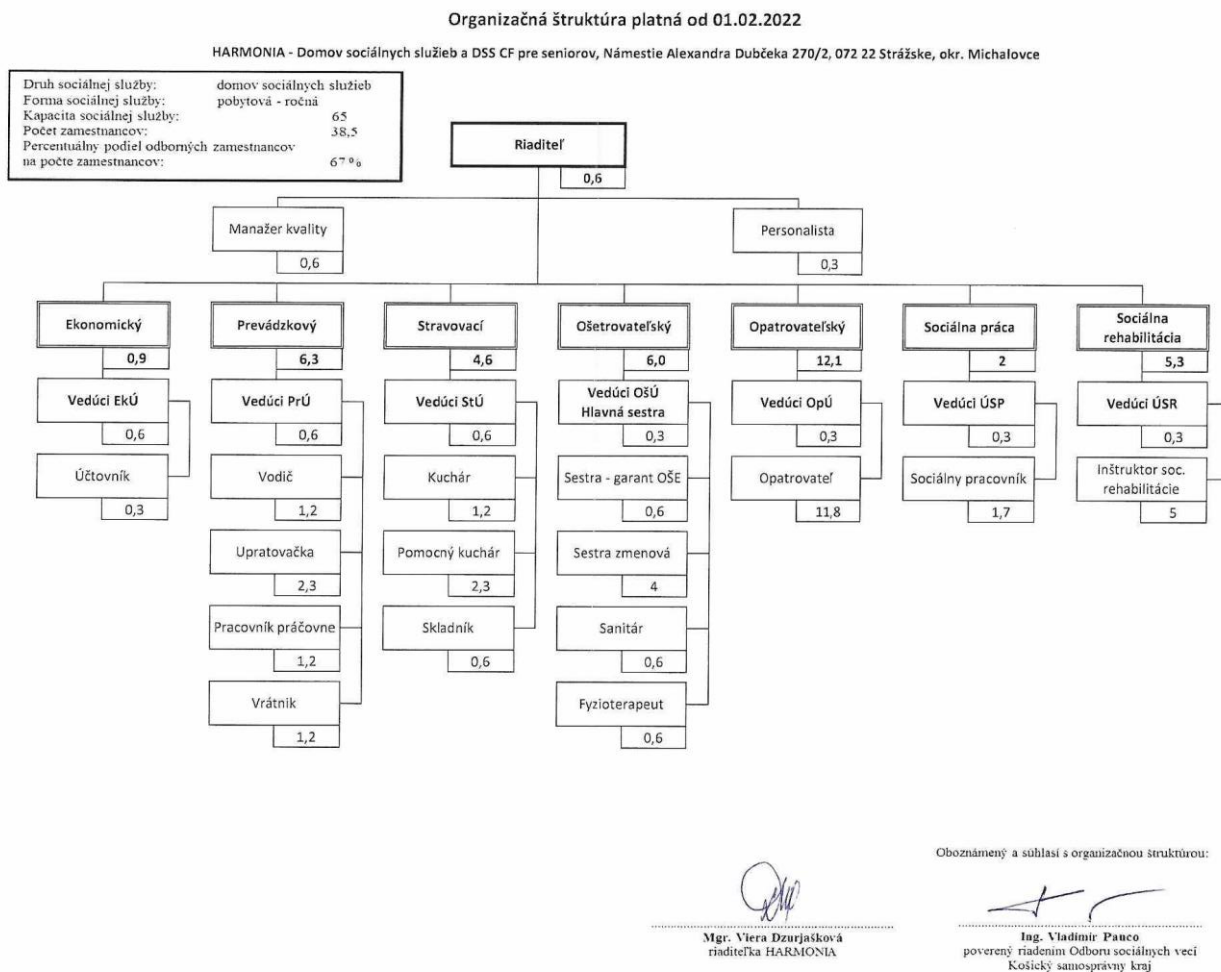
Organizačná štruktúra platná od 01.02.2022

HARMONIA - Domov sociálnych služieb a DSS CF pre seniorov, Námestie Alexandra Dubčeka 270/2, 072 22 Strážske, okr. Michalovce

| | |
|---|---|
| Druh sociálnej služby: | domov sociálnych služieb |
| Forma sociálnej služby: | pobytová - ročná |
| Kapacita sociálnej služby: | 65 |
| Počet zamestnancov: | 38,5 |
| Percentuálny podiel odborných zamestnancov na počte zamestnancov: | 67 % |

Riaditeľ
0,6

Manažer kvality
0,6

Personalista
0,3

Ekonomický
0,9
Vedúci EkÚ
0,6
Účtovník
0,3

Prevádzkový
6,3
Vedúci PrÚ
0,6
Vodič
1,2
Upratovačka
2,3
Pracovník práčovne
1,2
Vrátnik
1,2

Stravovací
4,6
Vedúci StÚ
0,6
Kuchár
1,2
Pomocný kuchár
2,3
Skladník
0,6

Ošetrovateľský
6,0
Vedúci OšÚ Hlavná sestra
0,3
Sestra - garant OšE
0,6
Sestra zmenová
4
Sanitár
0,6
Fyzioterapeut
0,6

Opatrovateľský
12,1
Vedúci OpÚ
0,3
Opatrovateľ
11,8

Sociálna práca
2
Vedúci ÚSP
0,3
Sociálny pracovník
1,7

Sociálna rehabilitácia
5,3
Vedúci ÚSR
0,3
Inštruktor soc. rehabilitácie
5

Oboznámený a súhlasí s organizačnou štruktúrou:

Mgr. Viera Dzurjašková
riaditeľka HARMONIA

Ing. Vladimír Panco
poverený riadením Odboru sociálnych vecí
Košický samosprávny kraj